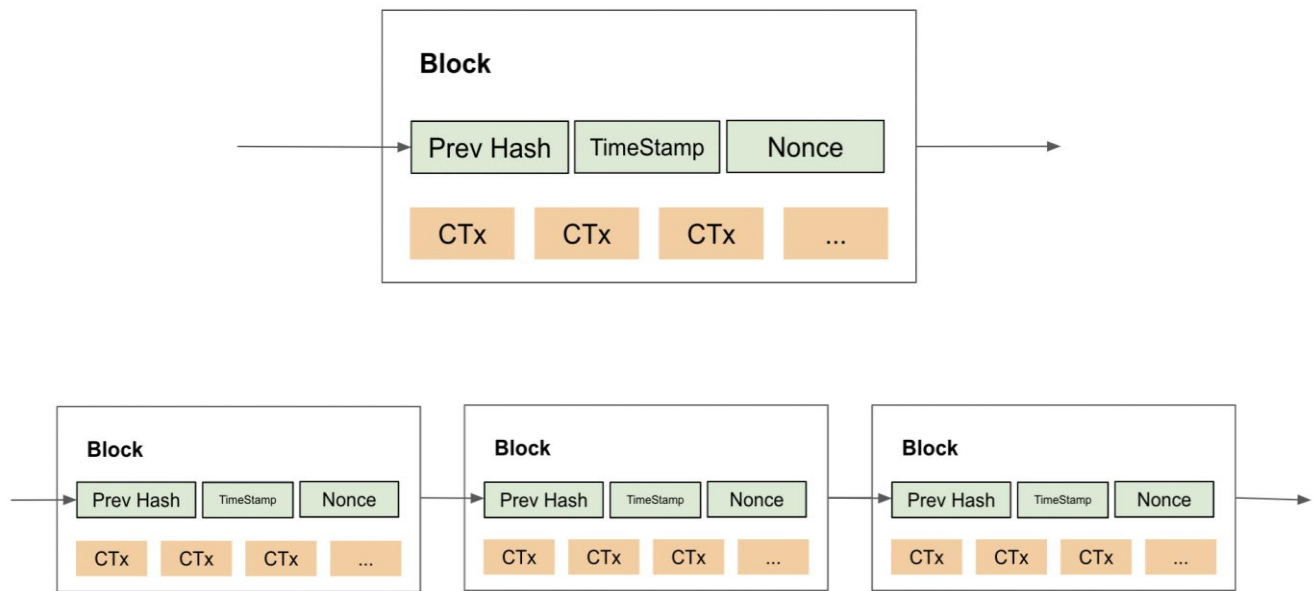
Block

Prev Hash
TimeStamp
Nonce

CTx
CTx
CTx
...

Block

Prev Hash
TimeStamp
Nonce

CTx
CTx
CTx
...

Block

Prev Hash
TimeStamp
Nonce

CTx
CTx
CTx
...

Block

Prev Hash
TimeStamp
Nonce

CTx
CTx
CTx
...